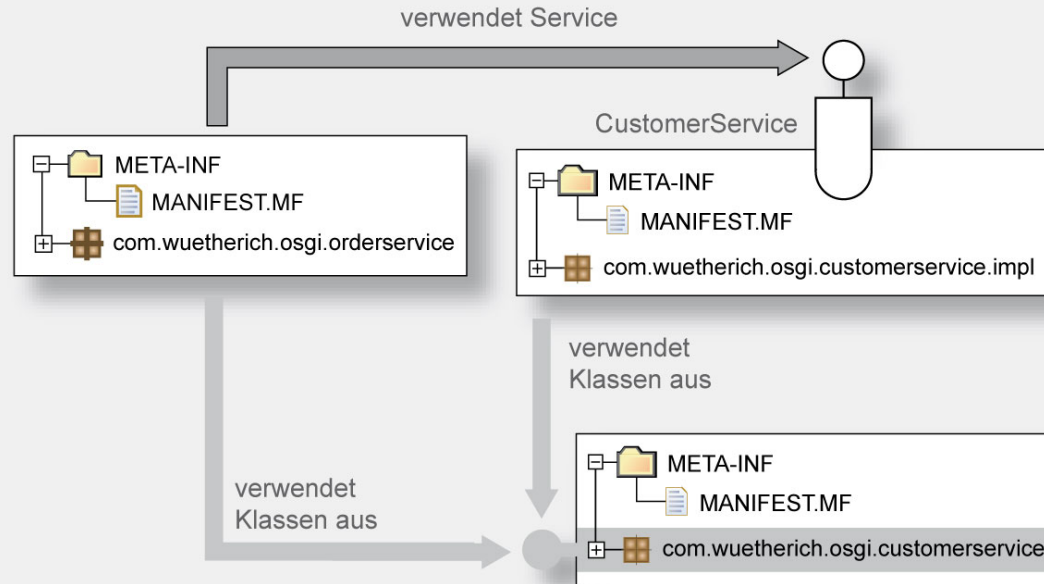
verwendet Service

CustomerService

META-INF
MANIFEST.MF
com.wuetherich.osgi.orderservice

META-INF
MANIFEST.MF
com.wuetherich.osgi.customerservice.impl

verwendet Klassen aus

verwendet Klassen aus

META-INF
MANIFEST.MF
com.wuetherich.osgi.customerservice